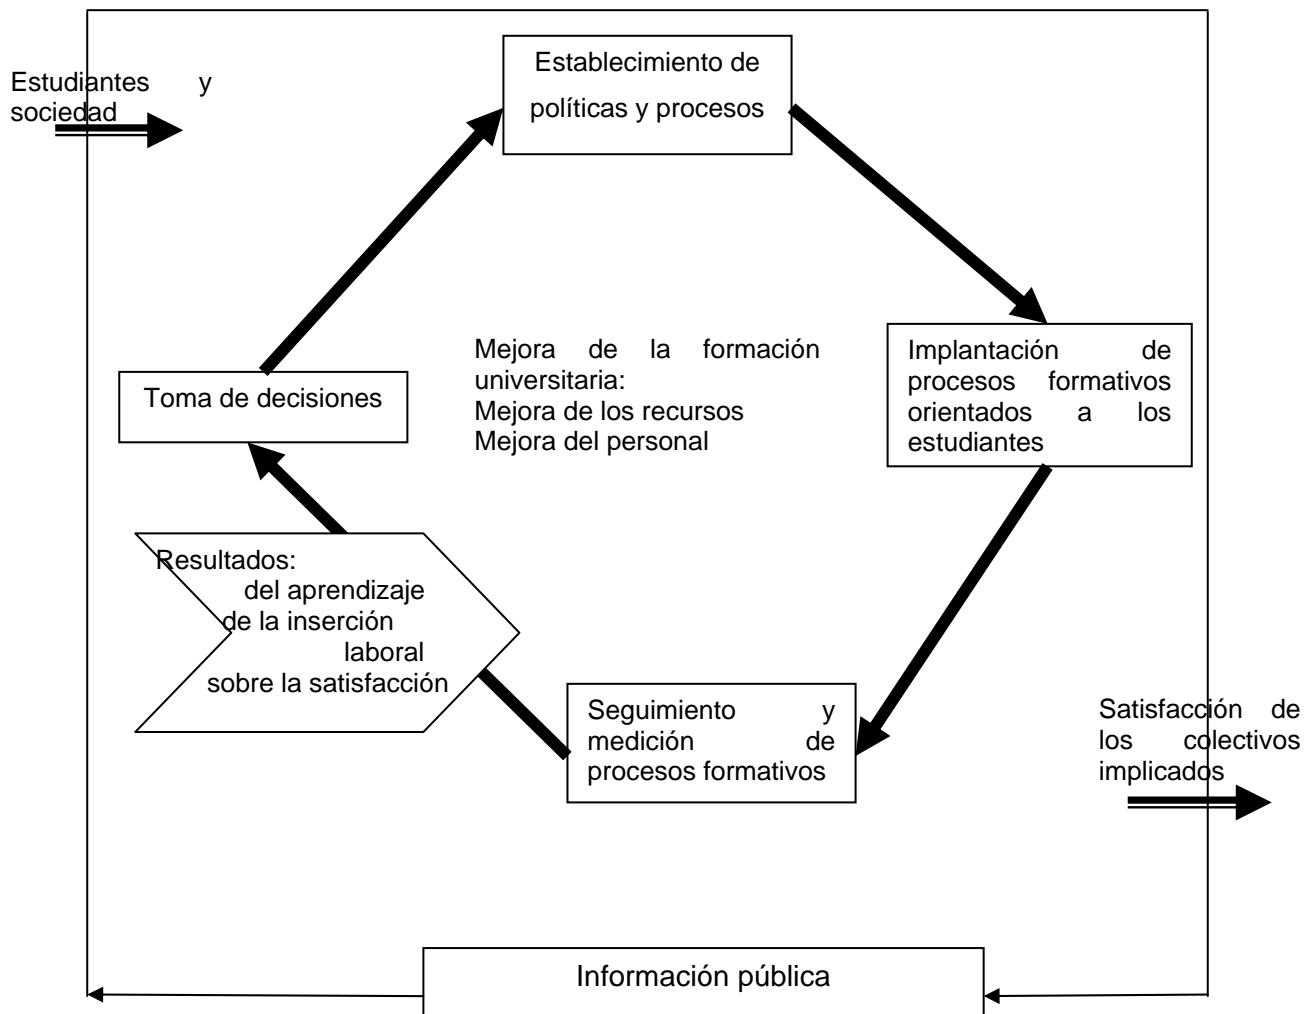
Estudiantes y sociedad

Establecimiento de políticas y procesos

Implantación de procesos formativos orientados a los estudiantes

Mejora de la formación universitaria:
Mejora de los recursos
Mejora del personal

Toma de decisiones

Resultados:
del aprendizaje
de la inserción laboral
sobre la satisfacción

Seguimiento y medición de procesos formativos

Satisfacción de los colectivos implicados

Información pública